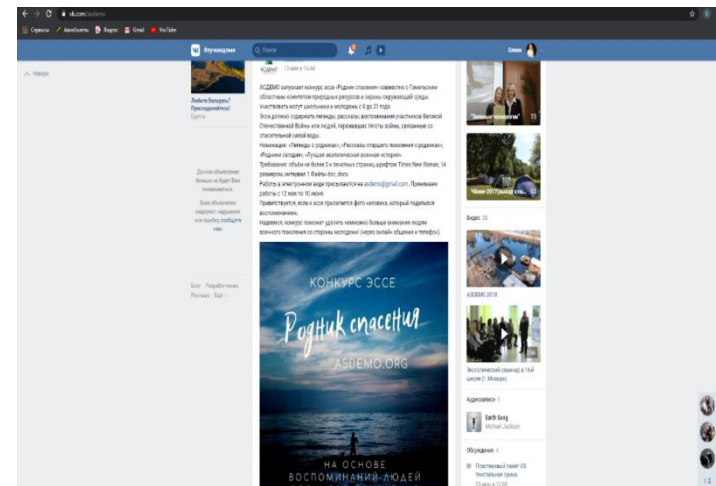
vk.com/asdemo

Сервисы Автобизнес Яндекс Gmail YouTube

Наверх

Любите Беларусь? Присоединяйтесь! Группа

Данное объявление больше не будет Вам показываться

Если объявление нарушает правила или ошибку сообщите нам.

Блог Разработчикам Реклама Ещё

Поиск

АСДЕМО 13 мая в 15:04

АСДЕМО запускает конкурс эссе «Родник спасения» совместно с Гомельским областным комитетом природных ресурсов и охраны окружающей среды.
Участвовать могут школьники и молодежь с 6 до 31 года.
Эссе должно содержать легенды, рассказы, воспоминания участников Великой Отечественной Войны или людей, переживших тяготы войны, связанные со спасительной силой воды.
Номинации: «Легенды о родниках», «Рассказы старшего поколения о родниках», «Родники сегодня», «Лучшая экологическая военная история».
Требования: объем не более 2-х печатных страниц, шрифтом Times New Roman, 14 размером, интервал 1 Файлы doc, docx.
Работы в электронном виде присылаются на asdemo@gmail.com. Принимаем работы с 12 мая по 10 июня.
Приветствуется, если к эссе прилагается фото человека, который поделился воспоминаниями.
Надеемся, конкурс поможет уделить немножко больше внимания людям военного поколения со стороны молодежи (через онлайн общение и телефон).

КОНКУРС ЭССЕ
Родник спасения
ASDEMO.ORG
НА ОСНОВЕ ВОСПОМИНАНИЙ ЛЮДЕЙ

Видео 36

АСДЕМО 2019

Экологический семинар в 16-й школе (г. Мозырь)

Аудиозаписи 1

Earth Song
Michael Jackson

Обсуждения 4

Пластиковый пакет VS текстильная сумка